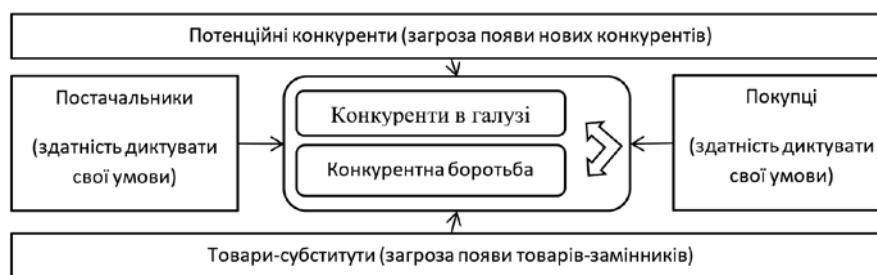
Потенційні конкуренти (загроза появи нових конкурентів)

Постачальники

(здатність диктувати свої умови)

Конкуренти в галузі

Конкурентна боротьба

Покупці

(здатність диктувати свої умови)

Товари-субститути (загроза появи товарів-замінників)